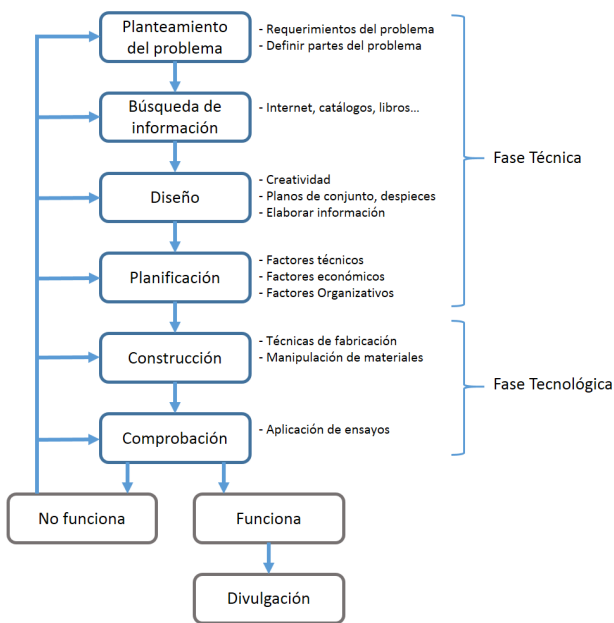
Planteamiento del problema

- Requerimientos del problema
- Definir partes del problema

Búsqueda de información

- Internet, catálogos, libros...

Diseño

- Creatividad
- Planos de conjunto, despieces
- Elaborar información

Planificación

- Factores técnicos
- Factores económicos
- Factores Organizativos

Fase Técnica

Construcción

- Técnicas de fabricación
- Manipulación de materiales

Comprobación

- Aplicación de ensayos

Fase Tecnológica

No funciona

Funciona

Divulgación